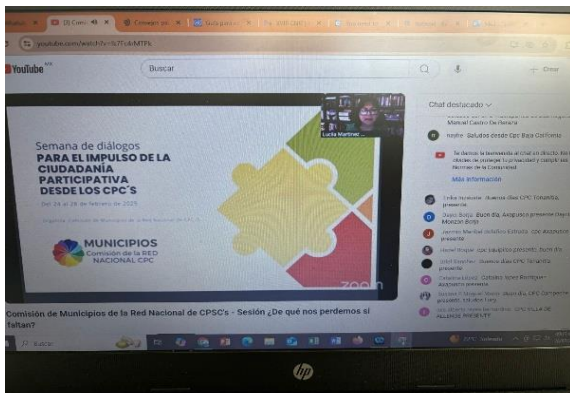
youtube.com/watch?v=

YouTube

Buscar

Crear

Semana de diálogos
PARA EL IMPULSO DE LA CIUDADANÍA PARTICIPATIVA DESDE LOS CPC'S

Del 18 al 28 de febrero de 2025

MUNICIPIOS
Comisión de la RED NACIONAL CPC

Lucila Martínez

zoom

Chat destacado

Manuel Castro de Renata

nayhe Saludos desde Cpc Baja California

Te damos la bienvenida al chat en directo. Recuerda proteger tu privacidad y cumplir las Normas de la Comunidad.

Más información

Buenos días CPC Tlaxcala presente

Buen día. Anguiano presente

presente

Buenos días CPC Tamaulipas presente

Comisión de Municipios de la Red Nacional de CPSC's - Sesión ¿De qué nos perdemos si faltan?

Buscar

hp